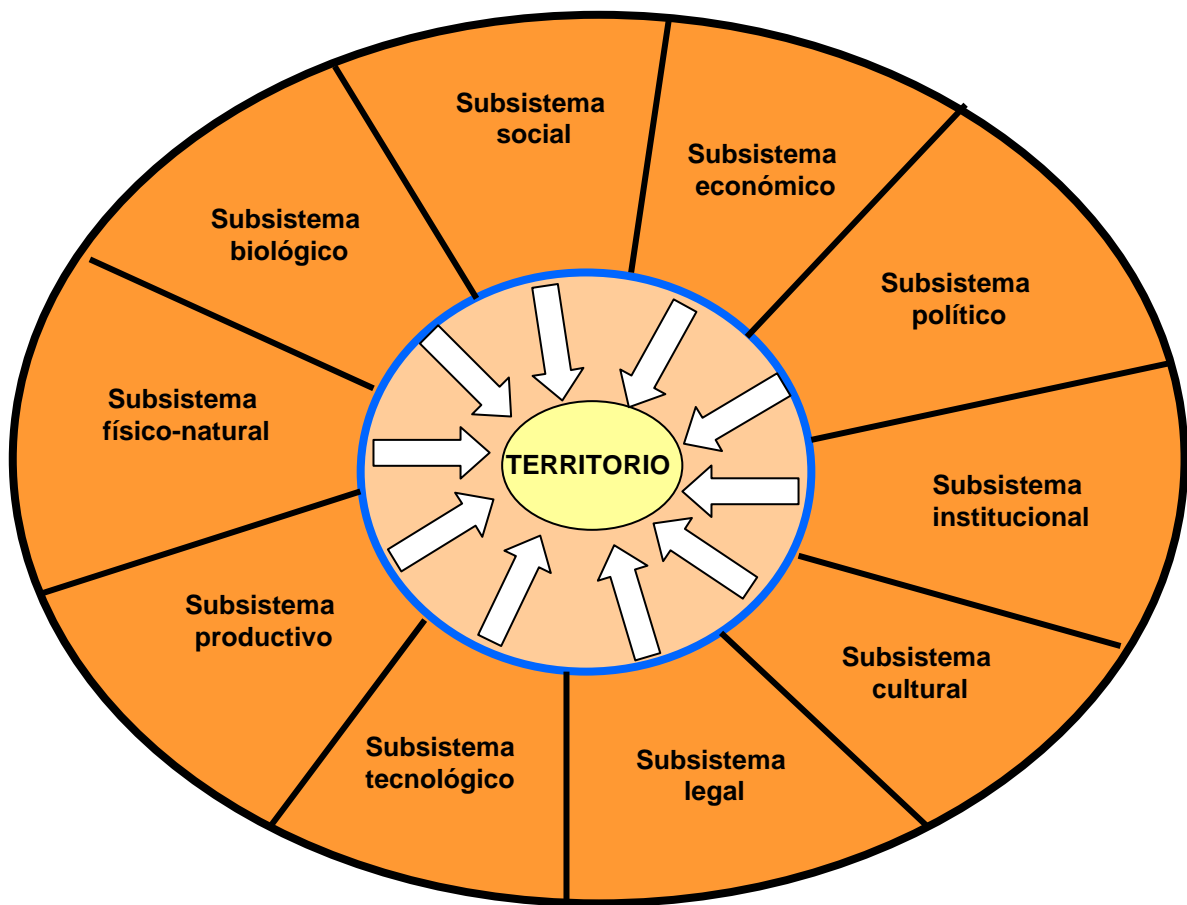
Subsistema social

Subsistema económico

Subsistema biológico

Subsistema político

Subsistema físico-natural

TERRITORIO

Subsistema institucional

Subsistema productivo

Subsistema cultural

Subsistema tecnológico

Subsistema legal